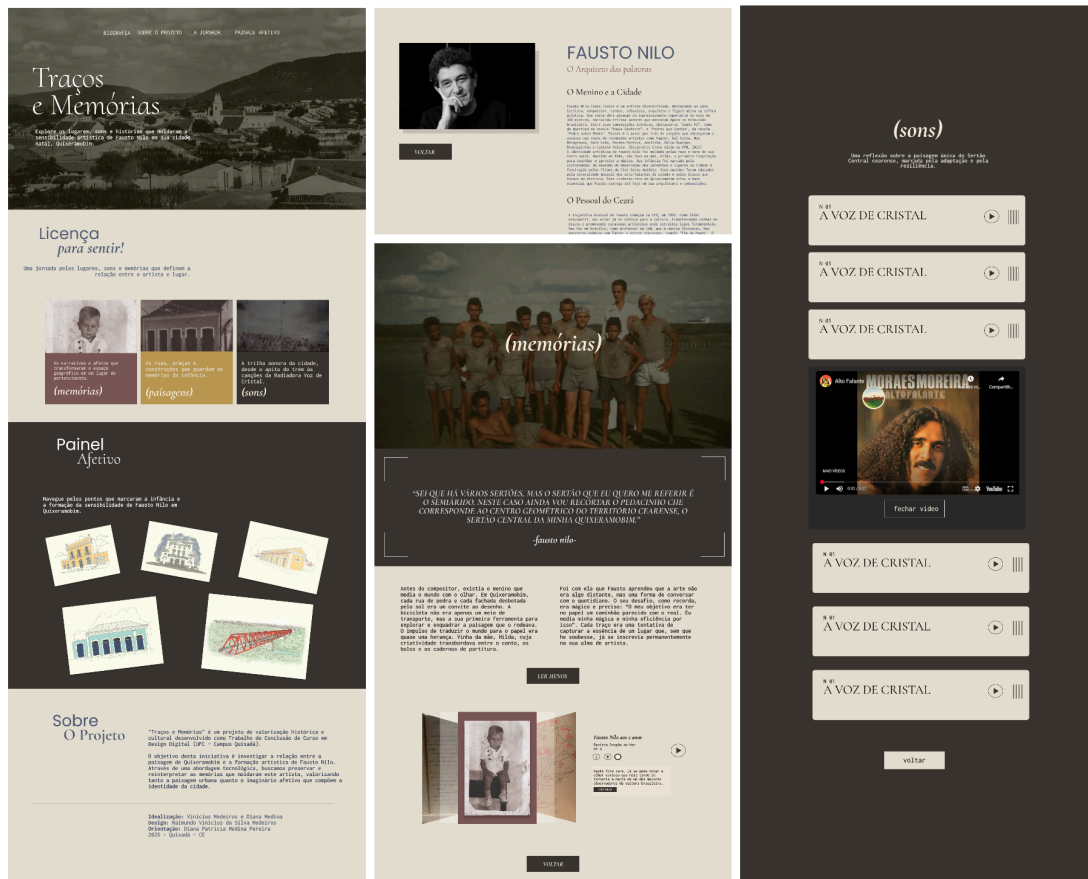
BIOGRAFIA SOBRE O PROJETO A JORNADA PAINEL AFETIVO

Traços e Memórias

Explore os lugares, sons e histórias que moldaram a sensibilidade artística de Fausto Nilo em sua cidade natal, Quixeramobim.

Licença para sentir!

Uma jornada pelos lugares, sons e memórias que definem a relação entre o artista e lugar.

As narrativas e afetos que transformaram o espaço geográfico em um lugar de pertencimento.

(memórias)

As ruas, praças e construções que guardam as memórias da infância.

(paisagens)

A trilha sonora da cidade, desde o apito do trem às canções da Radiadora Voz de Cristal.

(sons)

Painel Afetivo

Navegue pelos pontos que marcaram a infância e a formação da sensibilidade de Fausto Nilo em Quixeramobim.

Sobre O Projeto

"Traços e Memórias" é um projeto de valorização histórica e cultural desenvolvido como Trabalho de Conclusão de Curso em Design Digital (UFC - Campus Quixadá).

O objetivo desta iniciativa é investigar a relação entre a paisagem de Quixeramobim e a formação artística de Fausto Nilo. Através de uma abordagem tecnológica, buscamos preservar e reinterpretar as memórias que moldaram este artista, valorizando tanto a paisagem urbana quanto o imaginário afetivo que compõem a identidade da cidade.

Idealização: Vinicius Medeiros e Diana Medina
Design: Raimundo Vinicius da Silva Medeiros
Orientação: Diana Patrícia Medina Pereira
2025 - Quixadá - CE

FAUSTO NILO
O Arquiteto das palavras

O Menino e a Cidade

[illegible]

VOLTAR

O Pessoal do Ceará

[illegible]

(memórias)

"SEI QUE HÁ VÁRIOS SERTÕES, MAS O SERTÃO QUE EU QUERO ME REFERIR É O SEMIÁRIDO. NESTE CASO AINDA VOU RECORTAR O PEDACINHO QUE CORRESPONDE AO CENTRO GEOMÉTRICO DO TERRITÓRIO CEARENSE, O SERTÃO CENTRAL DA MINHA QUIXERAMOBIM."

-fausto nilo-

Antes do compositor, existia o menino que media o mundo com o olhar. Em Quixeramobim, cada rua de pedra e cada fachada desbotada pelo sol era um convite ao desenho. A bicicleta não era apenas um meio de transporte, mas a sua primeira ferramenta para explorar e enquadrar a paisagem que o rodeava. O impulso de traduzir o mundo para o papel era quase uma herança. Vinha da mãe, Nilda, cuja criatividade transbordava entre o canto, os bolos e os cadernos de partitura.

Foi com ela que Fausto aprendeu que a arte não era algo distante, mas uma forma de conversar com o quotidiano. "O seu desafio, como recorda, era mágico e preciso: "O meu objetivo era ter no papel um caminhão parecido com o real. Eu media minha mágica e minha eficiência por isso". Cada traço era uma tentativa de capturar a essência de um lugar que, sem que ele soubesse, já se inscrevia permanentemente na sua alma de artista.

LER MENOS

Fausto Nilo aos x anos

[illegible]

VOLTAR

(sons)

Uma reflexão sobre a paisagem única do Sertão Central cearense, marcada pela adaptação e pela resiliência.

Nº 01
A VOZ DE CRISTAL

Nº 01
A VOZ DE CRISTAL

Nº 01
A VOZ DE CRISTAL

Alto Falante
MORAES MOREIRA
ALTO FALANTE
Compartilh...
MAIS VÍDEOS
0:02 / 3:27
YouTube

fechar vídeo

Nº 01
A VOZ DE CRISTAL

Nº 01
A VOZ DE CRISTAL

Nº 01
A VOZ DE CRISTAL

voltar